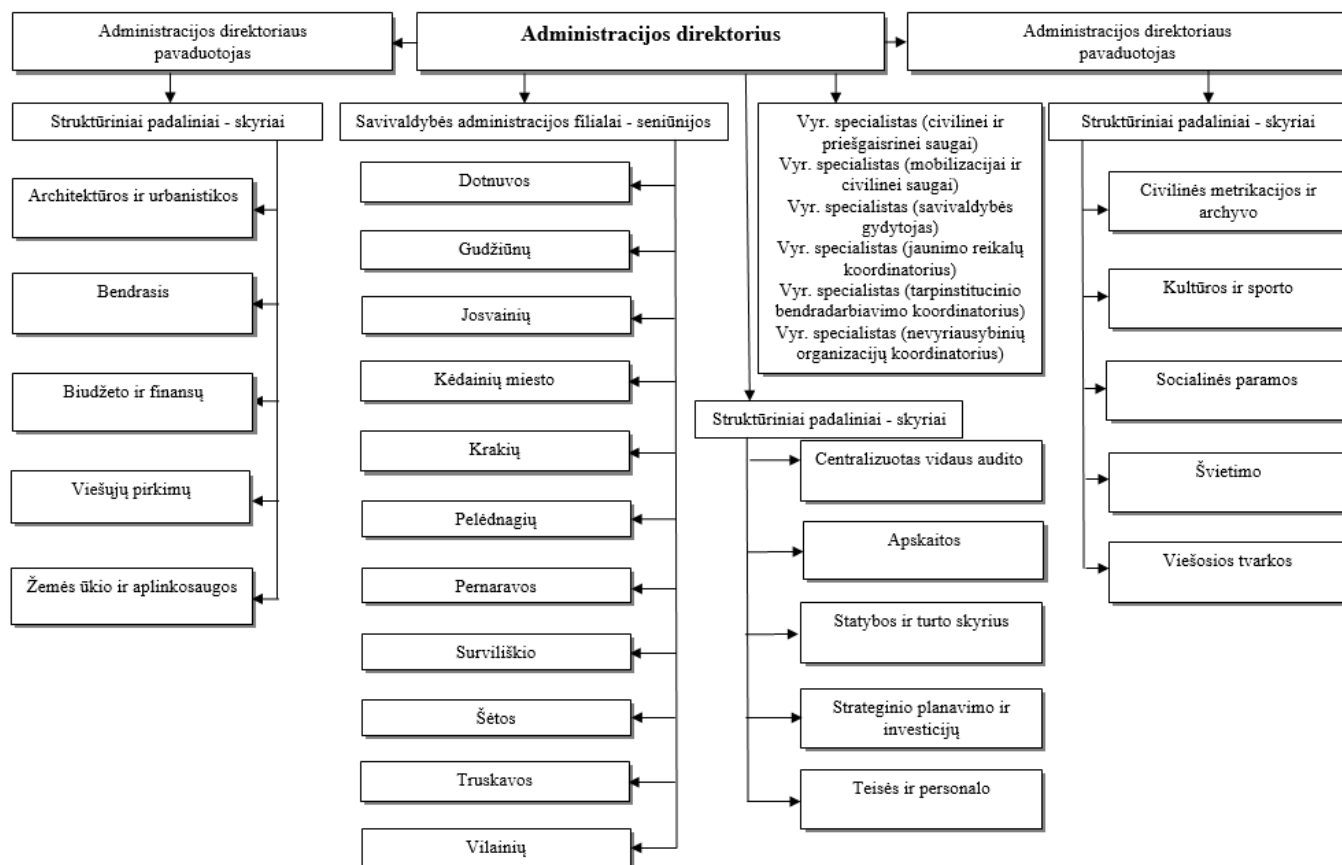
Administracijos direktoriaus pavaduotojas

Administracijos direktorius

Administracijos direktoriaus pavaduotojas

Struktūriniai padaliniai - skyriai

Architektūros ir urbanistikos

Bendrasis

Biudžeto ir finansų

Viešųjų pirkimų

Žemės ūkio ir aplinkosaugos

Savivaldybės administracijos filialai - seniūnijos

Dotnuvos

Gudžiūnų

Josvainių

Kėdainių miesto

Krakių

Pelėdnagių

Pernaravos

Surviliškio

Šėtos

Truskavos

Vilainių

Vyr. specialistas (civilinei ir priešgaisrinei saugai)
Vyr. specialistas (mobilizacijai ir civilinei saugai)
Vyr. specialistas (savivaldybės gydytojas)
Vyr. specialistas (jaunimo reikalų koordinatorius)
Vyr. specialistas (tarpinstitucinio bendradarbiavimo koordinatorius)
Vyr. specialistas (nevyriausybinių organizacijų koordinatorius)

Struktūriniai padaliniai - skyriai

Centralizuotas vidaus audito

Apskaitos

Statybos ir turto skyrius

Strateginio planavimo ir investicijų

Teisės ir personalo

Struktūriniai padaliniai - skyriai

Civilinės metrikacijos ir archyvo

Kultūros ir sporto

Socialinės paramos

Švietimo

Viešosios tvarkos